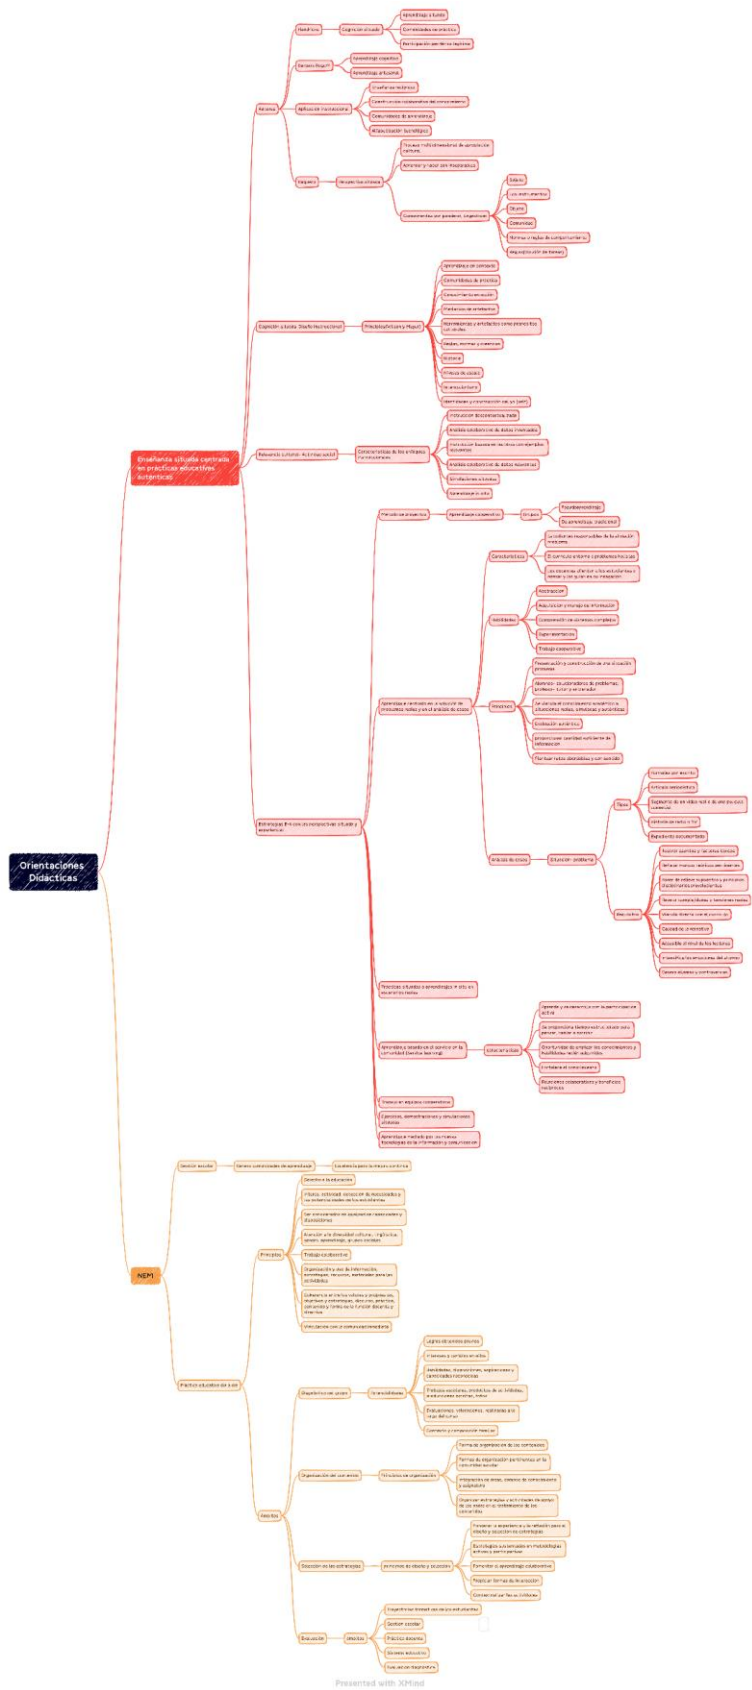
Orientaciones Didácticas

Enseñanza situada centrada en prácticas educativas auténticas

Referentes

Hendricks

Cognición situada

Aprendizaje situado

Comunidades de práctica

Participación periférica legítima

Baquero, Rogoff

Aprendizaje cognitivo

Aprendizaje artesanal

Aplicación instruccional

Enseñar en contexto

Construcción colaborativa del conocimiento

Comunidades de aprendizaje

Alfabetización tecnológica

Vygotsky

Perspectiva situada

Proceso multidimensional de apropiación cultural

Aprender y hacer son inseparables

Componentes por pensar, organizar

Sujeto

Los instrumentos

Objeto

Comunidad

Normas o reglas de comportamiento

Regulación de tareas

Cognición situada (Diseño Instruccional)

Principios (Brown y Miguel)

Aprendizaje en contexto

Comunidades de práctica

Conocimiento en acción

Mediación de artefactos

Herramientas y artefactos como promotores culturales

Reglas, normas y creencias

Historia

Análisis de casos

Reconocimiento

Identidades y construcción del yo (self)

Relevancia cultural - Actividad social

Características de los enfoques instruccionales

Instrucción descontextualizada

Análisis colaborativo de datos inventados

Instrucción basada en lecturas con ejemplos relevantes

Análisis colaborativo de datos relevantes

Simulaciones situadas

Aprendizaje in situ

Estrategias fincadas en perspectiva situada y experiencial

Método de proyectos

Aprendizaje cooperativo

Grupos

Macroaprendizaje

De aprendizaje, trabajo libre

Aprendizaje centrado en la solución de problemas reales y en el análisis de casos

Características

La Comisión responsable de la educación mexicana

El currículo entorno a problemas iniciales

Los alumnos diferentes a los estudiantes a aprender y conocer en su integración

Habilidades

Abstracción

Adquisición y manejo de información

Comprensión de sistemas complejos

Experimentación

Trabajo cooperativo

Procesos

Presentación y construcción de una situación problema

Alumnos - solucionadores de problemas, profesor - tutor y entrenador

Se vincula el conocimiento académico a situaciones reales, simuladas y auténticas

Evaluación auténtica

Proporcionar cantidad suficiente de información

Plantear metas declaradas y con sentido

Análisis de casos

Situación - problema

Tipos

Narrados por escrito

Artículo periodístico

Segmento de un video real o de una película comercial

Historia del relato o film

Expediente documentado

Elementos

Asumir aprendizaje y con situaciones

Reflexión sobre modelos de valores

Nuevo de deberes siguientes y particular; disciplinarios/interdisciplinarios

Temas controversiales y relevantes

Uso del historia con el nombre de

Calidad de la narrativa

Accesible al nivel de los lectores

Identificación emocional del alumno

Generar alguna y confrontación

Prácticas situadas o aprendizaje in situ en escenarios reales

Aprendizaje basado en el servicio en la comunidad (service learning)

Características

Aprender y desarrollar con participación activa

Se proporciona tiempo estructurado para pensar, hablar o escribir

Oportunidades de emplear los conocimientos y habilidades recién adquiridos

Fortalece el conocimiento

Relaciones cooperativas y beneficios recíprocos

Trabajo en equipos cooperativos

Ejercicios, demostraciones y simulaciones situadas

Aprendizaje mediado por las nuevas tecnologías de la información y comunicación

NEM

Gestión escolar

Generar comunidades de aprendizaje

La escuela para la mejora continua

Práctica educativa de la NEM

Principios

Desarrollo la educación

Filosofía, actividad pedagógica de humanidades y socioemocionales de los estudiantes

Ser consecuente de aprendizaje (trabajadores y diversidades)

Atención a la diversidad cultural, lingüística, social, aprendizaje, grupos sociales

Trabajo colaborativo

Organización y uso de la información, estrategias, recursos, materiales para las actividades

Conferencia de formación y proyectos, objetivos y estrategias, recursos, prácticas, contenidos y temas en la función docente y directiva

Vinculación con la comunidad/entendida

Aspectos

Experiencias con grupo

Generalidades

Lugares de juegos plurales

Intereses y contextos en aula

Necesidades, inquietudes, experiencias y capacidades individuales

Prácticas sociales, prácticas de las familias, instituciones sociales, redes

Evaluaciones, valoraciones, realizadas por otros docentes

Contexto y composición escolar

Organización del contenido

Principios de organización

Forma de organización de los contenidos

Formas de organización pertinentes en la comunidad escolar

Integración de áreas, campos de conocimiento y asignatura

Organizar estrategias y actividades de apoyo de los niños en el mejoramiento de las comunidades

Selección de las estrategias

Elementos de relación y selección

Fomentar la experiencia y la reflexión para la relación y selección de estrategias

Estrategias sustentadas en metodologías activas y participativas

Fomentar el aprendizaje colaborativo

Propiciar formas de evaluación

Contextualizar las actividades

Evaluación

Objetivos

Diagnosticar intereses de los estudiantes

Gestión escolar

Práctica docente

Sistema educativo

Evaluación diagnóstica

Presented with XMind